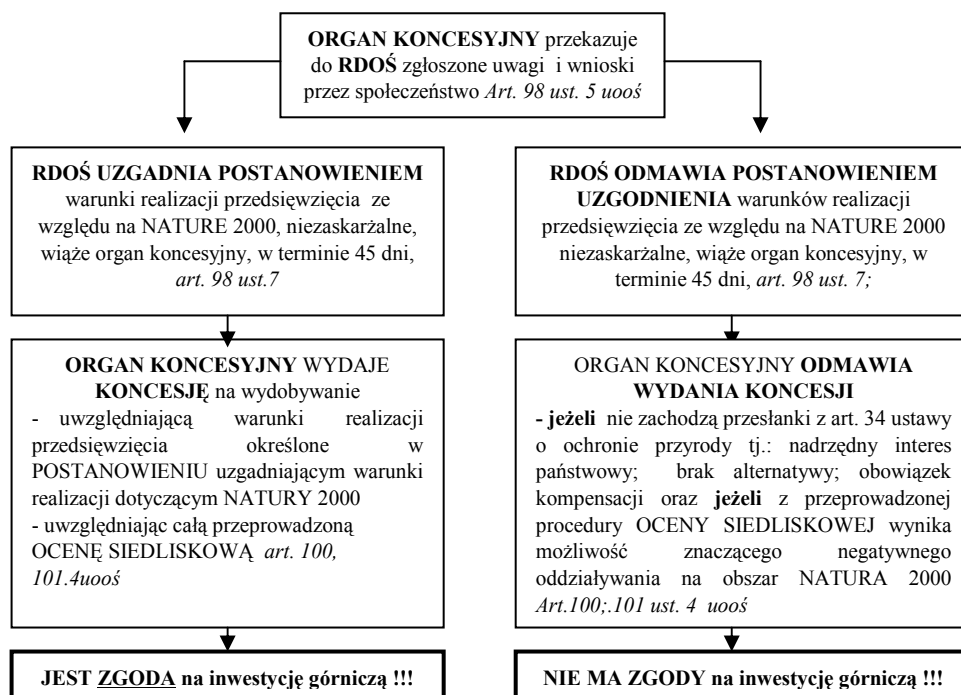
**ORGAN KONCESYJNY** przekazuje do **RDOŚ** zgłoszone uwagi i wnioski przez społeczeństwo *Art. 98 ust. 5 uoś*

**RDOŚ UZGADNIA POSTANOWIENIEM** warunki realizacji przedsięwzięcia ze względu na NATURE 2000, niezaskarżalne, wiąże organ koncesyjny, w terminie 45 dni, *art. 98 ust.7*

**ORGAN KONCESYJNY** WYDAJE **KONCESJĘ** na wydobywanie
- uwzględniającą warunki realizacji przedsięwzięcia określone w POSTANOWIENIU uzgadniającym warunki realizacji dotyczącym NATURY 2000
- uwzględniając całą przeprowadzoną OCENĘ SIEDLISKOWĄ *art. 100, 101.4uoś*

**JEST ZGODA na inwestycję górniczą !!!**

**RDOŚ ODMAWIA POSTANOWIENIEM UZGODNIENIA** warunków realizacji przedsięwzięcia ze względu na NATURE 2000 niezaskarżalne, wiąże organ koncesyjny, w terminie 45 dni, *art. 98 ust. 7;*

ORGAN KONCESYJNY **ODMAWIA WYDANIA KONCESJI**
**- jeżeli** nie zachodzą przesłanki z art. 34 ustawy o ochronie przyrody tj.: nadrzędny interes państwowy; brak alternatywy; obowiązek kompensacji oraz **jeżeli** z przeprowadzonej procedury OCENY SIEDLISKOWEJ wynika możliwość znaczącego negatywnego oddziaływania na obszar NATURA 2000 *Art.100;.101 ust. 4 uoś*

**NIE MA ZGODY na inwestycję górniczą !!!**